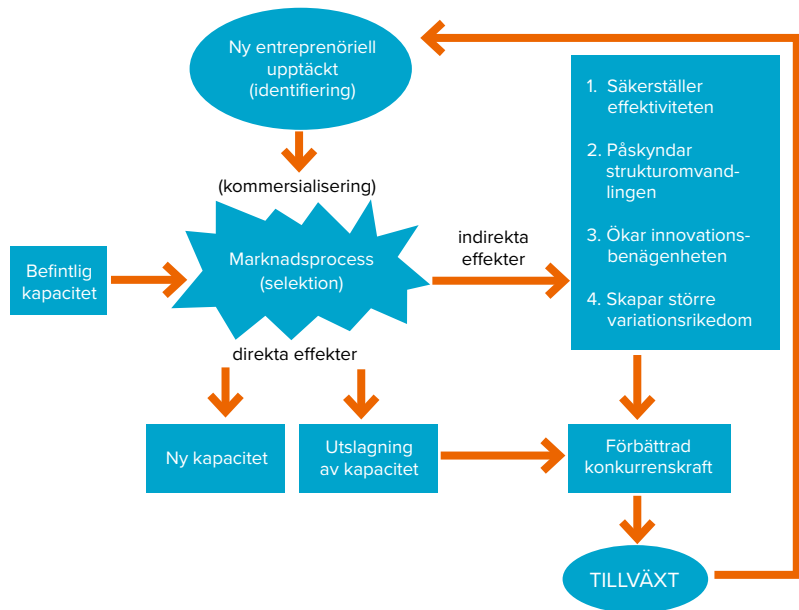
Ny entreprenöriell upptäckt (identifiering)

(kommersialisering)

Befintlig kapacitet

Marknadsprocess (selektion)

indirekta effekter

1. Säkerställer effektiviteten

2. Påskyndar strukturomvandlingen

3. Ökar innovationsbenägenheten

4. Skapar större variationsrikedom

direkta effekter

Ny kapacitet

Utslagning av kapacitet

Förbättrad konkurrenskraft

TILLVÄXT